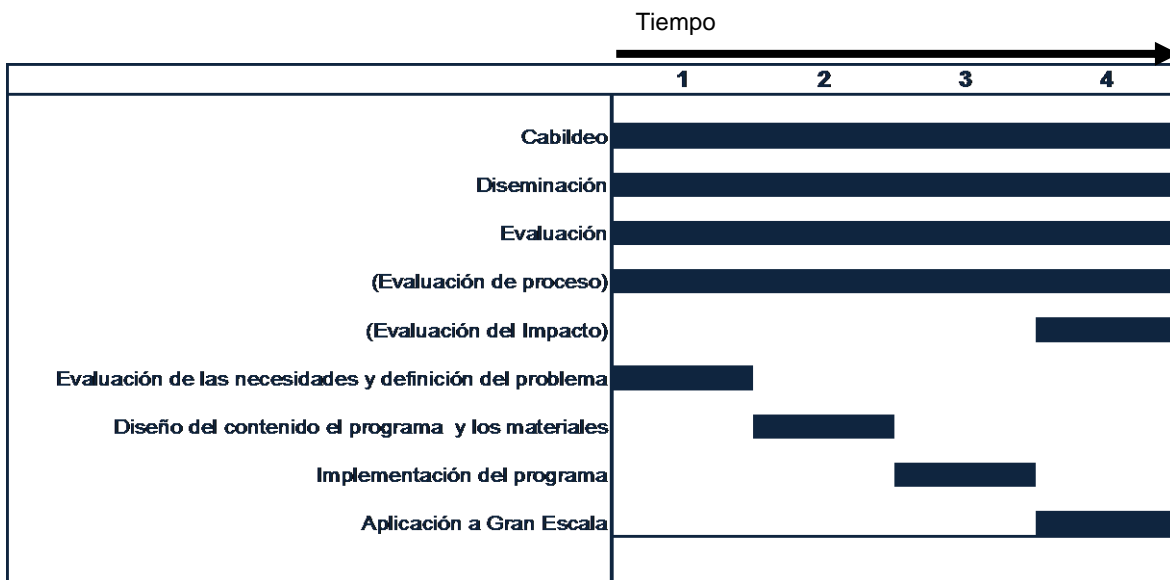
Tiempo

| | 1 | 2 | 3 | 4 |
|---|---|---|---|---|
| Cabildeo | | | | |
| Diseminación | | | | |
| Evaluación | | | | |
| (Evaluación de proceso) | | | | |
| (Evaluación del Impacto) | | | | |
| Evaluación de las necesidades y definición del problema | | | | |
| Diseño del contenido el programa y los materiales | | | | |
| Implementación del programa | | | | |
| Aplicación a Gran Escala | | | | |